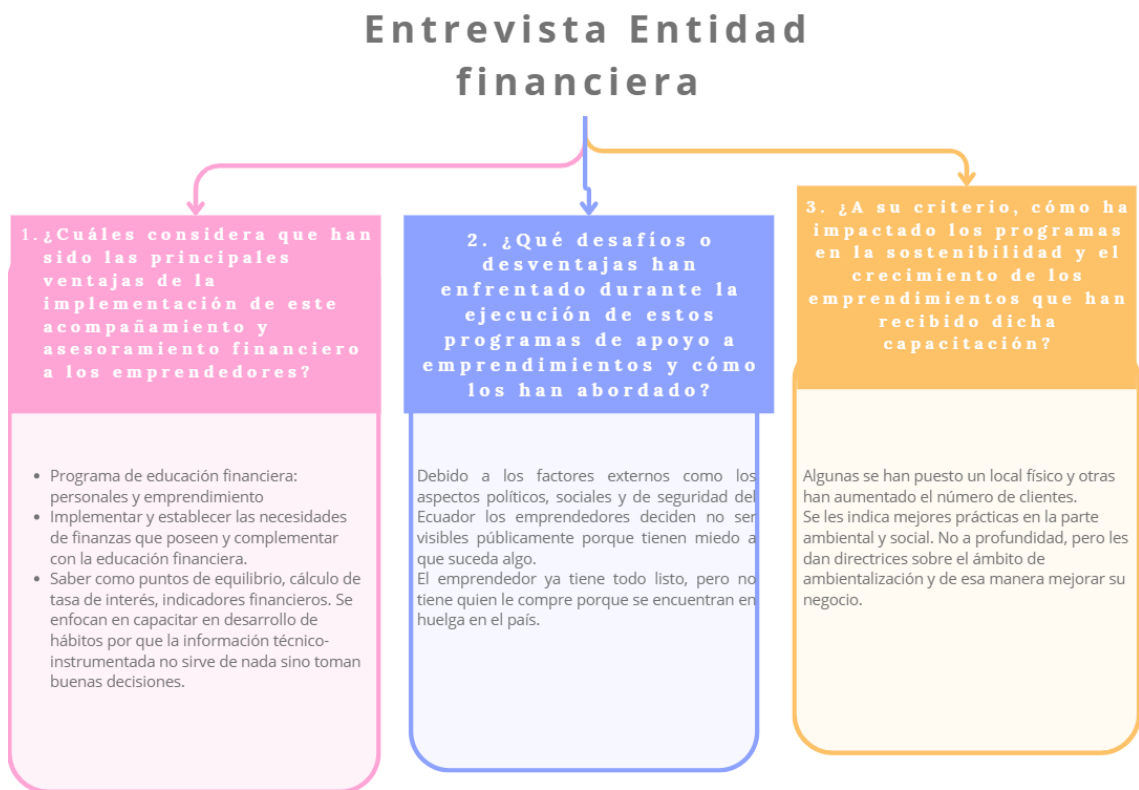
Entrevista Entidad financiera

1.¿Cuáles considera que han sido las principales ventajas de la implementación de este acompañamiento y asesoramiento financiero a los emprendedores?

- Programa de educación financiera: personales y emprendimiento
- Implementar y establecer las necesidades de finanzas que poseen y complementar con la educación financiera.
- Saber como puntos de equilibrio, cálculo de tasa de interés, indicadores financieros. Se enfocan en capacitar en desarrollo de hábitos por que la información técnico-instrumentada no sirve de nada sino toman buenas decisiones.

2. ¿Qué desafíos o desventajas han enfrentado durante la ejecución de estos programas de apoyo a emprendimientos y cómo los han abordado?

Debido a los factores externos como los aspectos políticos, sociales y de seguridad del Ecuador los emprendedores deciden no ser visibles públicamente porque tienen miedo a que suceda algo.
El emprendedor ya tiene todo listo, pero no tiene quien le compre porque se encuentran en huelga en el país.

3. ¿A su criterio, cómo ha impactado los programas en la sostenibilidad y el crecimiento de los emprendimientos que han recibido dicha capacitación?

Algunas se han puesto un local físico y otras han aumentado el número de clientes.
Se les indica mejores prácticas en la parte ambiental y social. No a profundidad, pero les dan directrices sobre el ámbito de ambientalización y de esa manera mejorar su negocio.